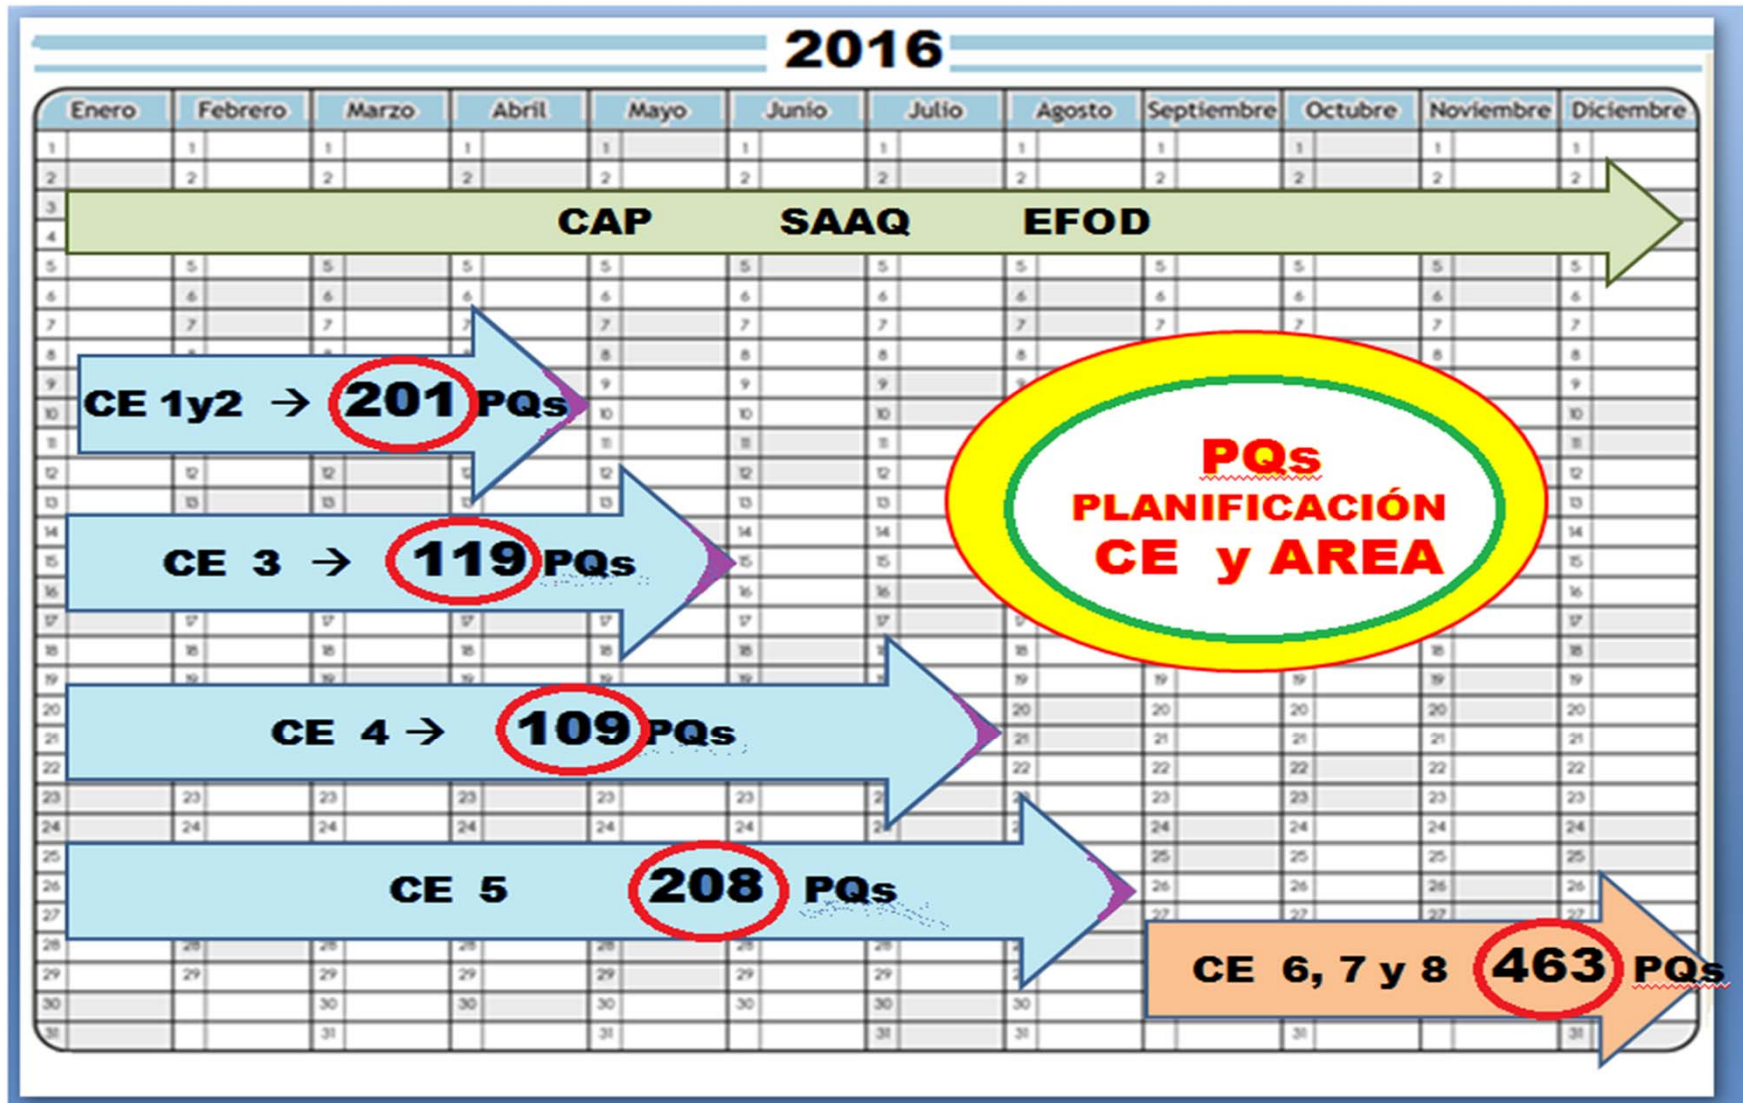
2016

| Enero | Febrero | Marzo | Abril | Mayo | Junio | Julio | Agosto | Septiembre | Octubre | Noviembre | Diciembre |
|---|---|---|---|---|---|---|---|---|---|---|---|

CAP SAAQ EFOD

CE 1y2 → 201 PQs

CE 3 → 119 PQs

CE 4 → 109 PQs

CE 5 208 PQs

CE 6, 7 y 8 463 PQs

PQs
PLANIFICACIÓN
CE y AREA